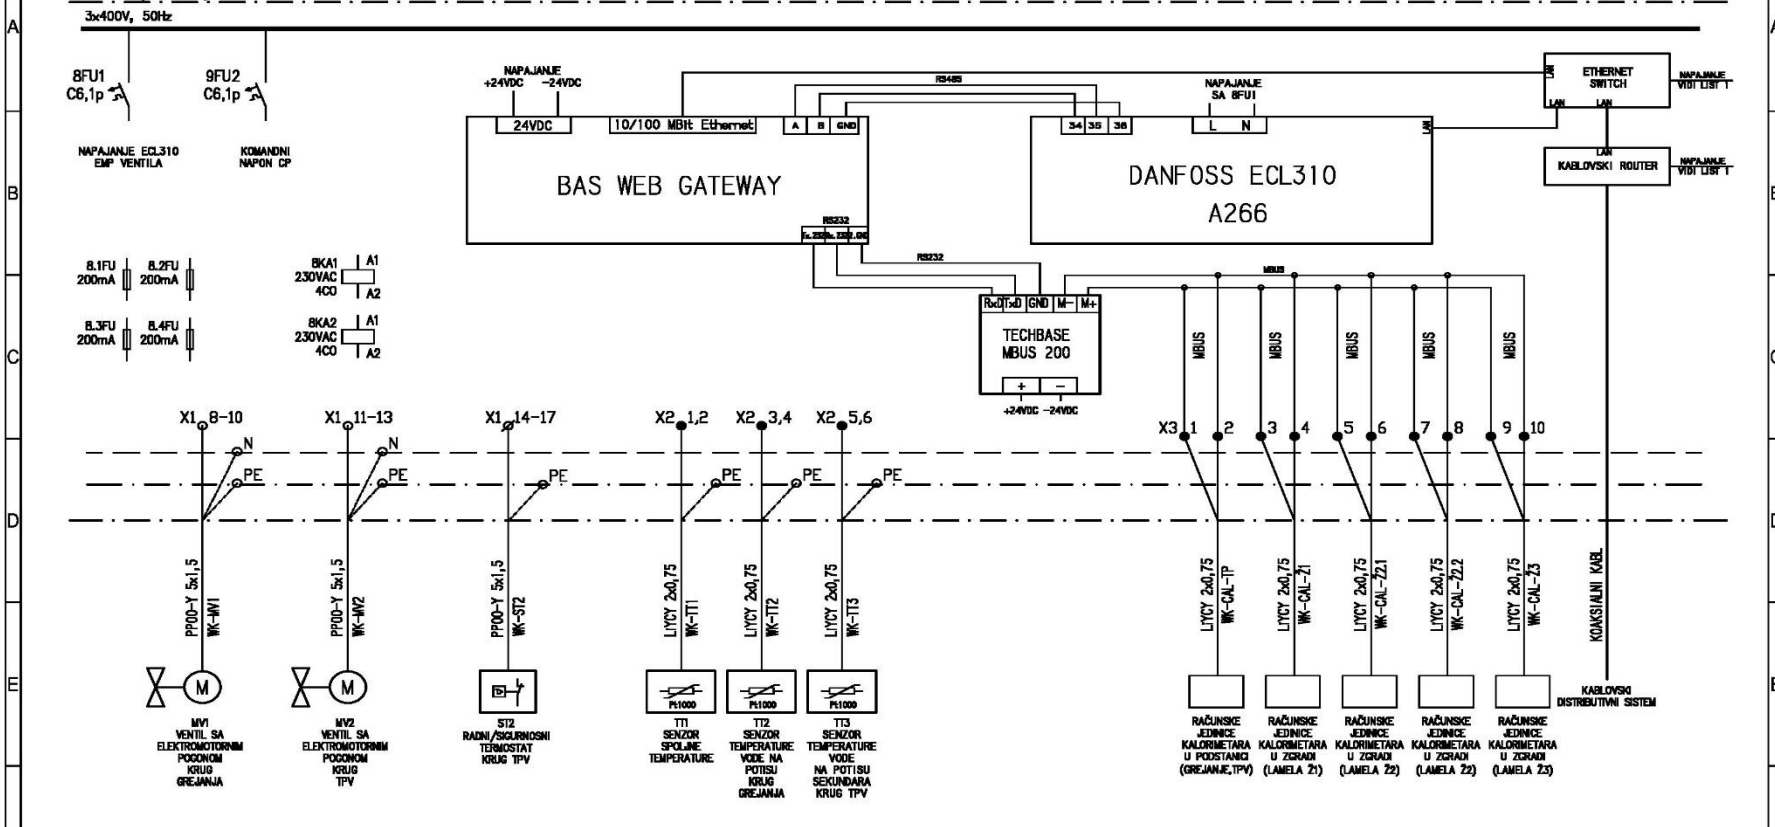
A
B
C
D
E

3x400V, 50Hz

8FU1
C6,1p

9FU2
C6,1p

NAPAJANJE ECL310
EMP VENTILA

KOMANDNI
NAPON CP

NAPAJANJE
+24VDC -24VDC

24VDC

10/100 MBit Ethernet

A B GND

RS485

BAS WEB GATEWAY

RS232

NAPAJANJE
SA 8FU1

34 35 36

L N

LAN

DANFOSS ECL310
A266

ETHERNET
SWITCH

LAN

LAN LAN

NAPAJANJE
VIDI LIST 1

LAN

KABLOVSKI ROUTER

NAPAJANJE
VIDI LIST 1

8.1FU
200mA

8.2FU
200mA

8.3FU
200mA

8.4FU
200mA

8KA1
230VAC
4CO

A1
A2

8KA2
230VAC
4CO

A1
A2

RS232

MBUS

RxD TxD GND M- M+

TECHBASE
MBUS 200

+ -

+24VDC -24VDC

MBUS

MBUS

MBUS

MBUS

MBUS

X1 8-10

N

PE

X1 11-13

N

PE

X1 14-17

PE

X2 1,2

PE

X2 3,4

PE

X2 5,6

PE

X3 1 2 3 4 5 6 7 8 9 10

PP00-Y 5x1,5
WK-MV1

PP00-Y 5x1,5
WK-MV2

PP00-Y 5x1,5
WK-ST2

LIYCY 2x0,75
WK-TT1

LIYCY 2x0,75
WK-TT2

LIYCY 2x0,75
WK-TT3

LIYCY 2x0,75
WK-CAL-TP

LIYCY 2x0,75
WK-CAL-Ž1

LIYCY 2x0,75
WK-CAL-Ž2.1

LIYCY 2x0,75
WK-CAL-Ž2.2

LIYCY 2x0,75
WK-CAL-Ž3

KOAKSIJALNI KABL

M

M

Pt1000

Pt1000

Pt1000

MV1
VENTIL SA
ELEKTROMOTORNIM
POGONOM
KRUG
GREJANJA

MV2
VENTIL SA
ELEKTROMOTORNIM
POGONOM
KRUG
TPV

ST2
RADNI/SIGURNOSNI
TERMOSTAT
KRUG TPV

TT1
SENZOR
SPOLJNE
TEMPERATURE

TT2
SENZOR
TEMPERATURE
VODE NA
POTISU
KRUG
GREJANJA

TT3
SENZOR
TEMPERATURE
VODE
NA POTISU
SEKUNDARA
KRUG TPV

RAČUNSKE
JEDINICE
KALORIMETARA
U PODSTANICI
(GREJANJE,TPV)

RAČUNSKE
JEDINICE
KALORIMETARA
U ZGRADI
(LAMELA Ž1)

RAČUNSKE
JEDINICE
KALORIMETARA
U ZGRADI
(LAMELA Ž2)

RAČUNSKE
JEDINICE
KALORIMETARA
U ZGRADI
(LAMELA Ž2)

RAČUNSKE
JEDINICE
KALORIMETARA
U ZGRADI
(LAMELA Ž3)

KABLOVSKI
DISTRIBUTIVNI SISTEM